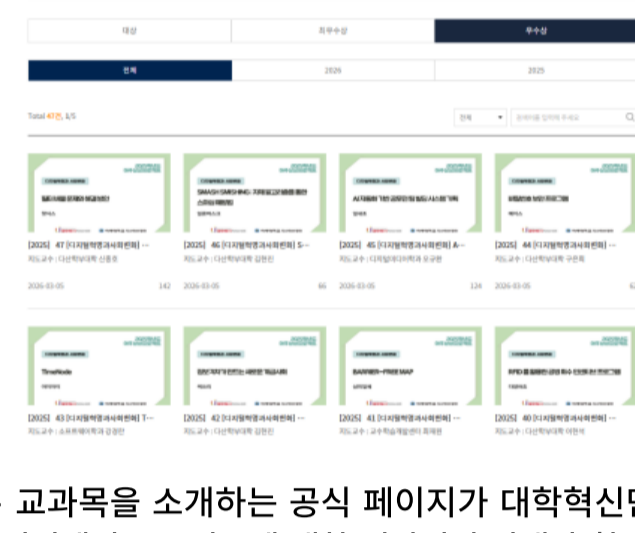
대상 | 최우수상 | 우수상

전체 | 2026 | 2025

Total 47건, 1/5

전체 ▾ | 검색어를 입력해 주세요

[2025] 47 [디지털학영과사회편화] ···
지도교수 : 디산학부대학 신종호
2026-03-05 142

[2025] 46 [디지털학영과사회편화] S···
지도교수 : 디산학부대학 김현진
2026-03-05 66

[2025] 45 [디지털학영과사회편화] A···
지도교수 : 디지털미디어학과 오규환
2026-03-05 124

[2025] 44 [디지털학영과사회편화] ···
지도교수 : 디산학부대학 구은희
2026-03-05

SMASH SMASHING

TimeNode

BARRIER-FREE MAP

[2025] 43 [디지털학영과사회편화] T···
지도교수 : 소프트웨어학과 김경민

[2025] 42 [디지털학영과사회편화] ···
지도교수 : 디산학부대학 김현진

[2025] 41 [디지털학영과사회편화] ···
지도교수 : 교수학습개발센터 최재원

[2025] 40 [디지털학영과사회편화] ···
지도교수 : 디산학부대학 이현석

교과목을 소개하는 공식 페이지가 대학혁신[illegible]